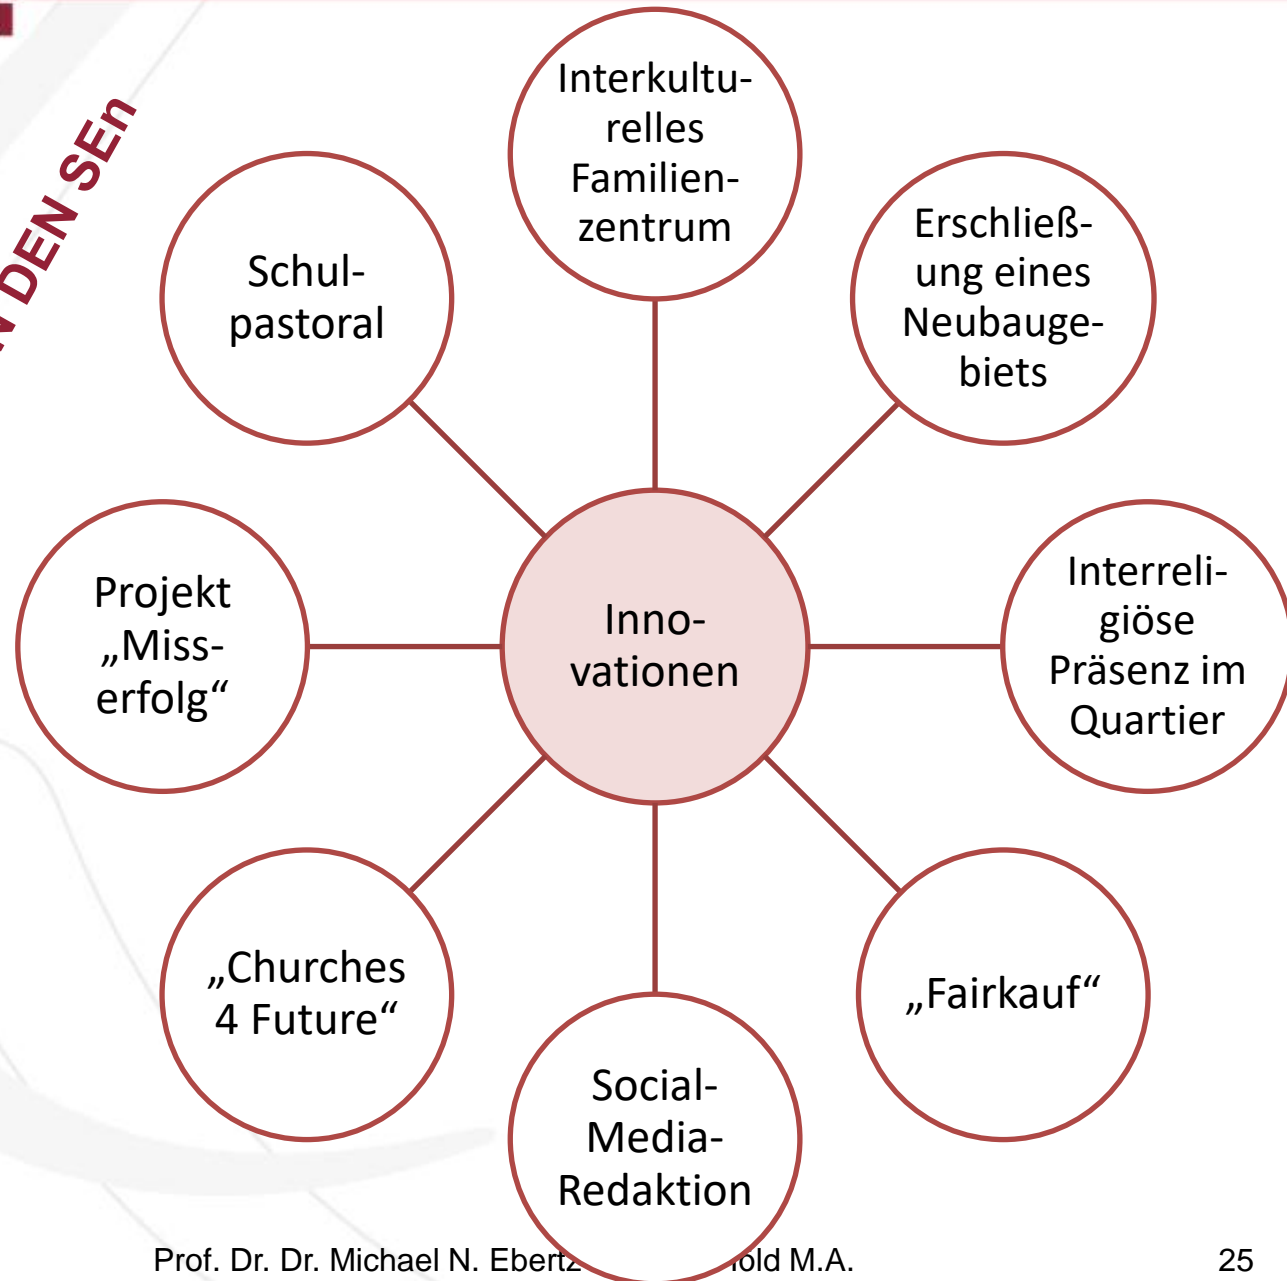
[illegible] DEN SEn

Interkulturelles Familienzentrum

Schulpastoral

Erschließung eines Neubaugebiets

Projekt „Misserfolg“

Innovationen

Interreligiöse Präsenz im Quartier

„Churches 4 Future“

„Fairkauf“

Social-Media-Redaktion

Prof. Dr. Dr. Michael N. Ebertz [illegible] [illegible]old M.A.

25